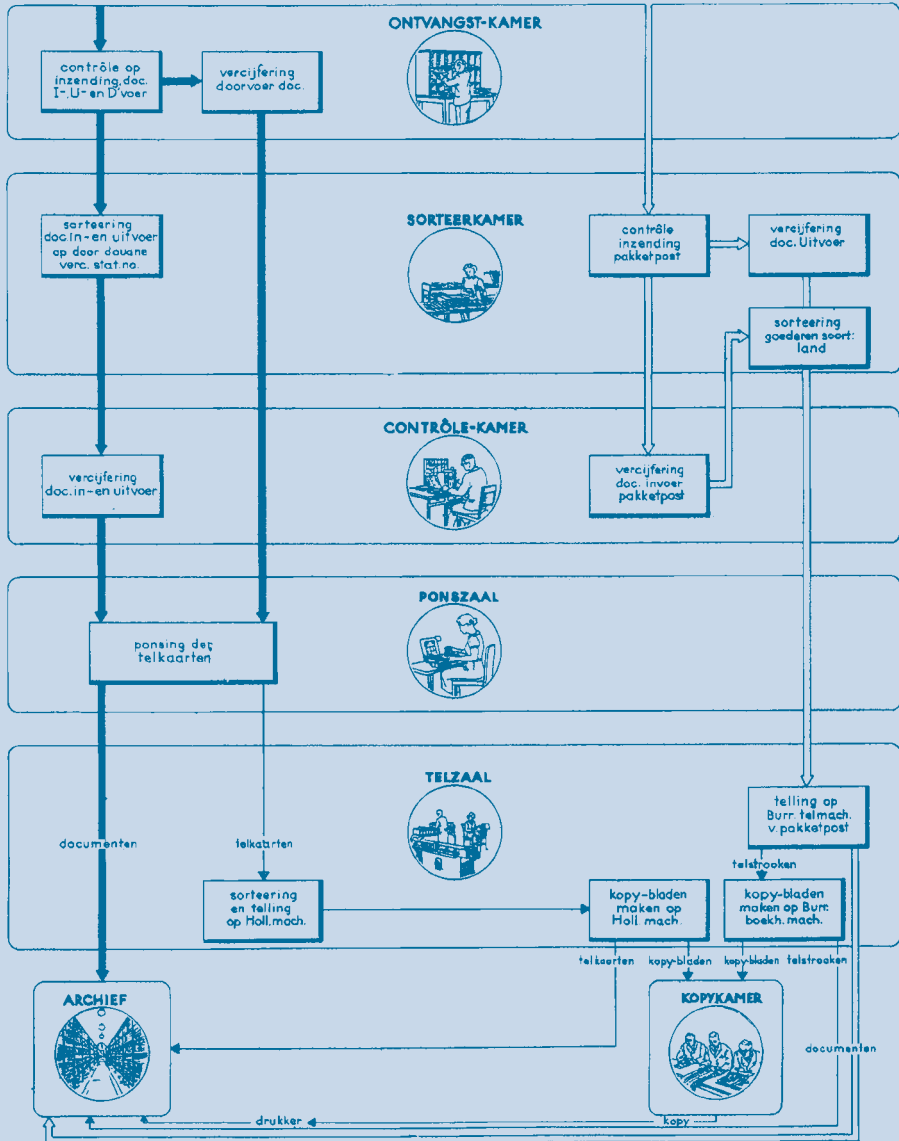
ONTVANGST-KAMER

contrôle op inzending doc. I- U- en D'voer

vercijfering doorvoer doc.

SORTEERKAMER

sorteering doc.in- en uitvoer op door douane verc. stat.no.

contrôle inzending pakketpost

vercijfering doc. Uitvoer

sorteering goederen soort: land

CONTRÔLE-KAMER

vercijfering doc.in- en uitvoer

vercijfering doc. invoer pakketpost

PONSZAAL

ponsing der telkaarten

TELZAAL

documenten

telkaarten

telling op Burr. telmach. v. pakketpost

telstrooken

sorteering en telling op Holl. mach.

kopy-bladen maken op Holl. mach.

kopy-bladen maken op Burr. boekh. mach.

telkaarten

kopy-bladen

kopy-bladen

telstrooken

ARCHIEF

KOPYKAMER

documenten

drukker

kopy